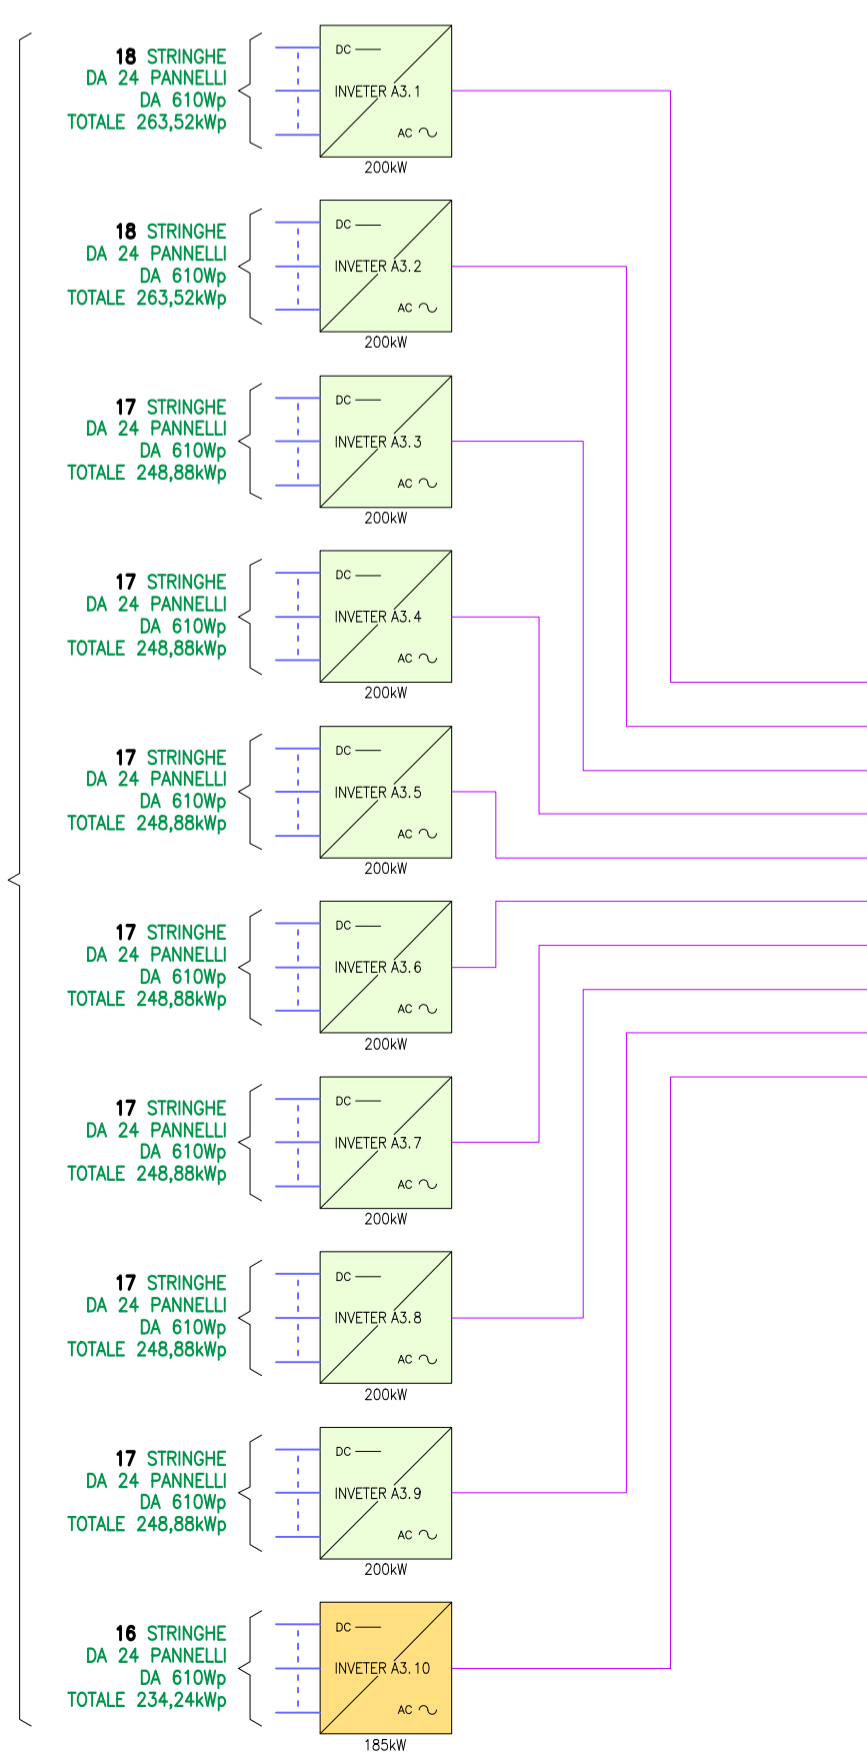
18 STRINGHE
DA 24 PANNELLI
DA 610Wp
TOTALE 263,52kWp

DC
INVETER A3.1
AC
200kW

18 STRINGHE
DA 24 PANNELLI
DA 610Wp
TOTALE 263,52kWp

DC
INVETER A3.2
AC
200kW

17 STRINGHE
DA 24 PANNELLI
DA 610Wp
TOTALE 248,88kWp

DC
INVETER A3.3
AC
200kW

17 STRINGHE
DA 24 PANNELLI
DA 610Wp
TOTALE 248,88kWp

DC
INVETER A3.4
AC
200kW

17 STRINGHE
DA 24 PANNELLI
DA 610Wp
TOTALE 248,88kWp

DC
INVETER A3.5
AC
200kW

17 STRINGHE
DA 24 PANNELLI
DA 610Wp
TOTALE 248,88kWp

DC
INVETER A3.6
AC
200kW

17 STRINGHE
DA 24 PANNELLI
DA 610Wp
TOTALE 248,88kWp

DC
INVETER A3.7
AC
200kW

17 STRINGHE
DA 24 PANNELLI
DA 610Wp
TOTALE 248,88kWp

DC
INVETER A3.8
AC
200kW

17 STRINGHE
DA 24 PANNELLI
DA 610Wp
TOTALE 248,88kWp

DC
INVETER A3.9
AC
200kW

16 STRINGHE
DA 24 PANNELLI
DA 610Wp
TOTALE 234,24kWp

DC
INVETER A3.10
AC
185kW